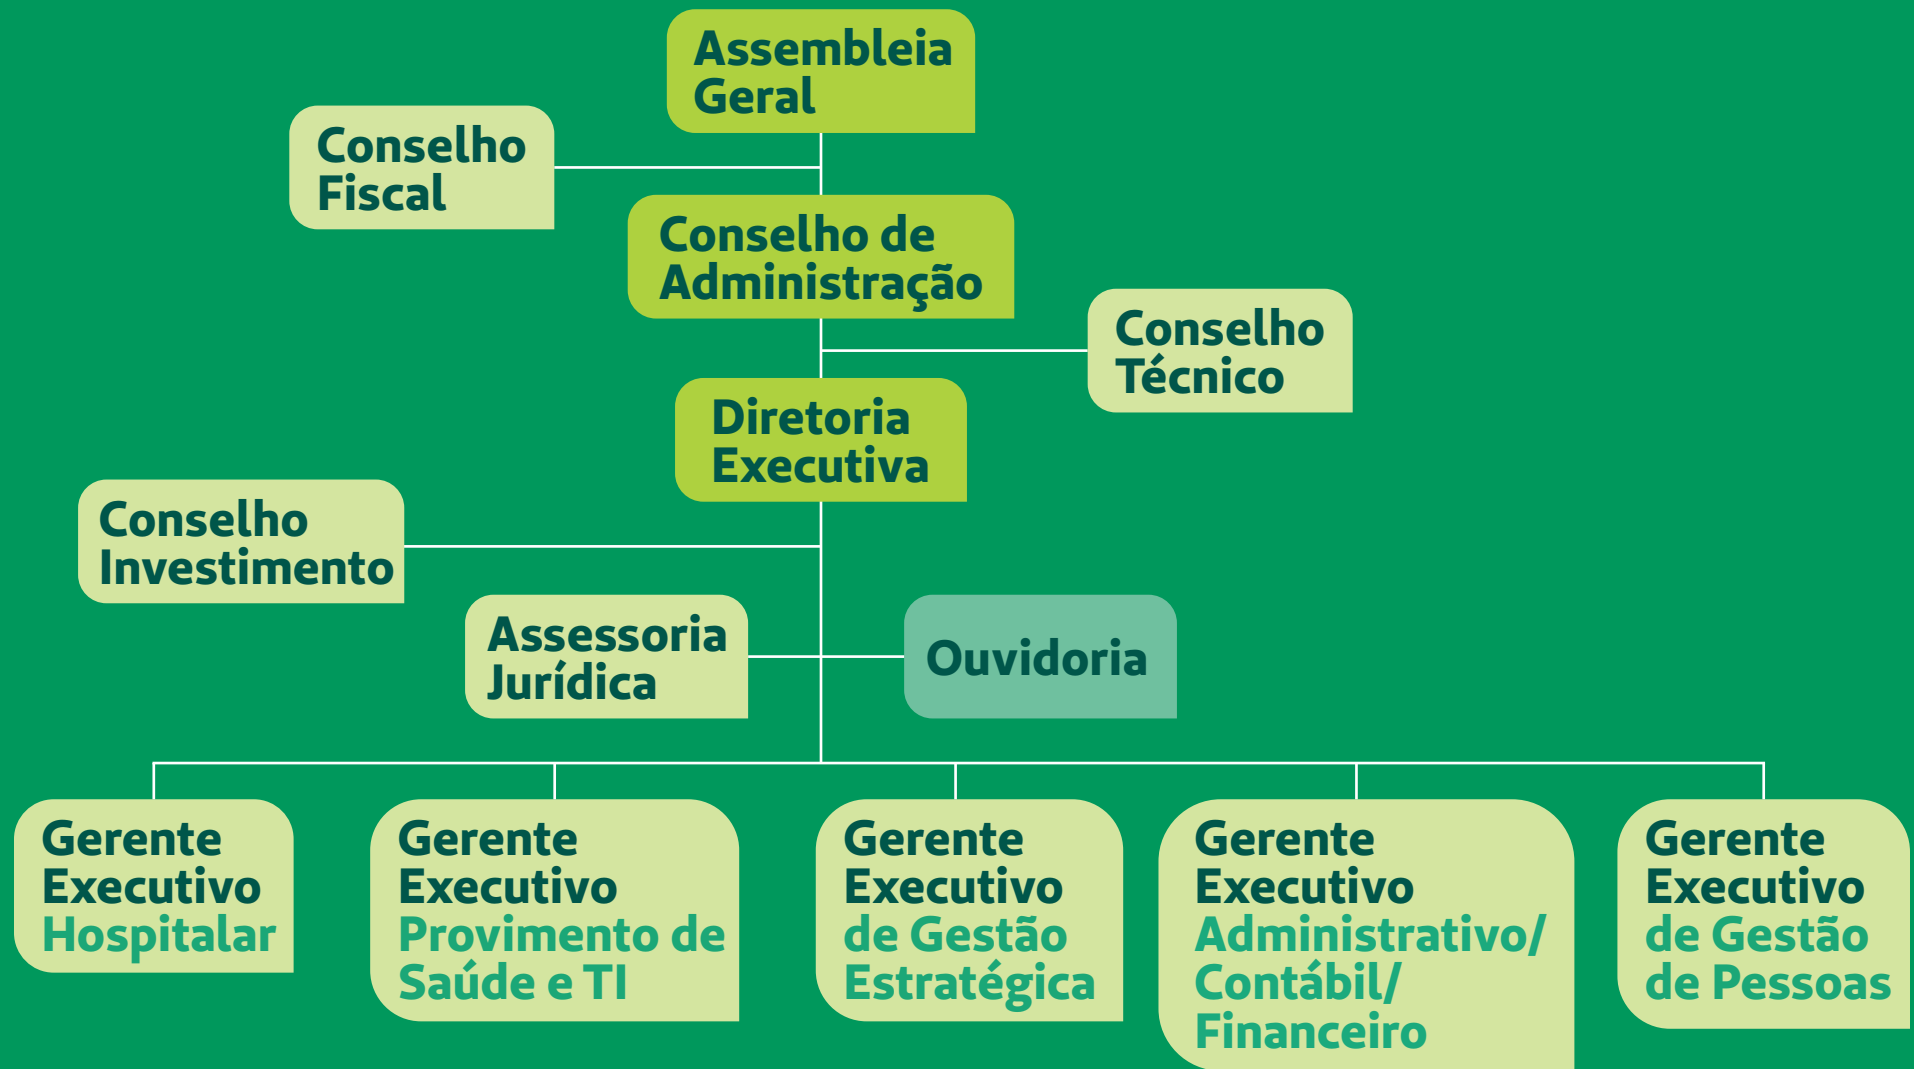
Assembleia Geral

Conselho Fiscal

Conselho de Administração

Conselho Técnico

Diretoria Executiva

Conselho Investimento

Assessoria Jurídica

Ouvidoria

Gerente Executivo Hospitalar

Gerente Executivo Provimento de Saúde e TI

Gerente Executivo de Gestão Estratégica

Gerente Executivo Administrativo/ Contábil/ Financeiro

Gerente Executivo de Gestão de Pessoas